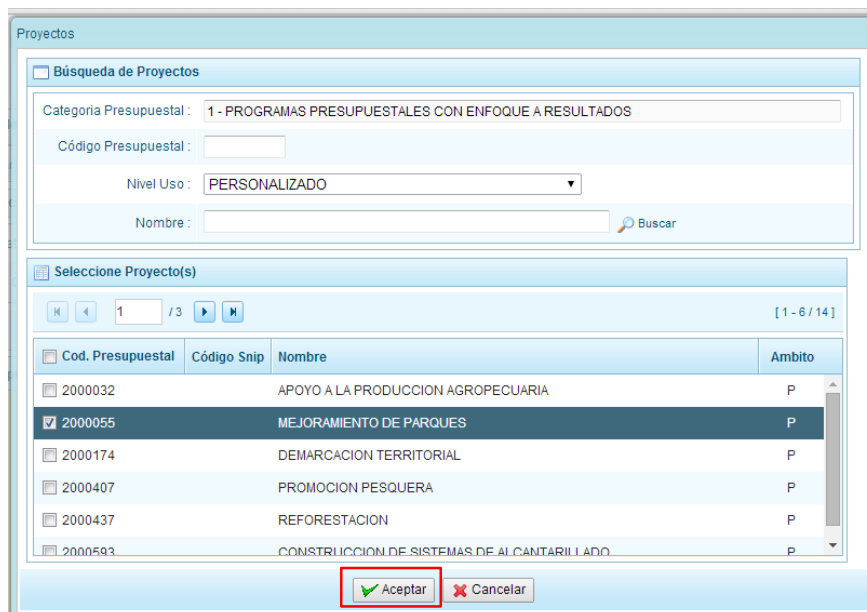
Proyectos

Búsqueda de Proyectos

Categoria Presupuestal : 1 - PROGRAMAS PRESUPUESTALES CON ENFOQUE A RESULTADOS

Código Presupuestal :

Nivel Uso : PERSONALIZADO

Nombre : Buscar

Seleccione Proyecto(s)

1 / 3 [ 1 - 6 / 14 ]

| Cod. Presupuestal | Código Snip | Nombre | Ambito |
|---|---|---|---|
| 2000032 | | APOYO A LA PRODUCCION AGROPECUARIA | P |
| 2000055 | | MEJORAMIENTO DE PARQUES | P |
| 2000174 | | DEMARCACION TERRITORIAL | P |
| 2000407 | | PROMOCION PESQUERA | P |
| 2000437 | | REFORESTACION | P |
| 2000593 | | CONSTRUCCION DE SISTEMAS DE ALCANTARILLADO | P |

Aceptar Cancelar